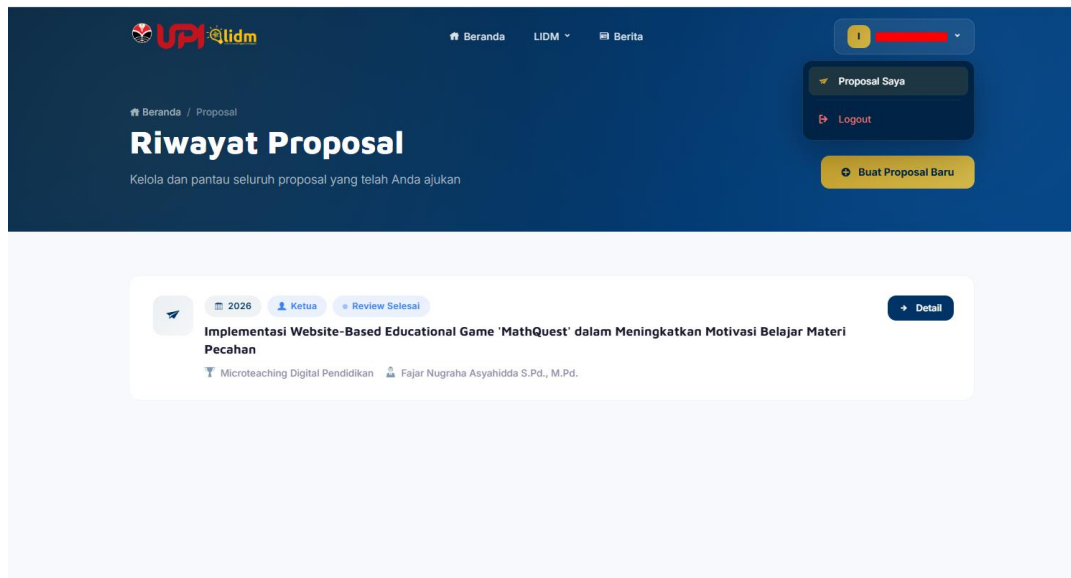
UPI lidm

Beranda LIDM Berita

I

Proposal Saya

Logout

Beranda / Proposal

Riwayat Proposal

Kelola dan pantau seluruh proposal yang telah Anda ajukan

Buat Proposal Baru

2026 Ketua Review Selesai

Implementasi Website-Based Educational Game 'MathQuest' dalam Meningkatkan Motivasi Belajar Materi Pecahan

Microteaching Digital Pendidikan Fajar Nugraha Asyahidda S.Pd., M.Pd.

Detail